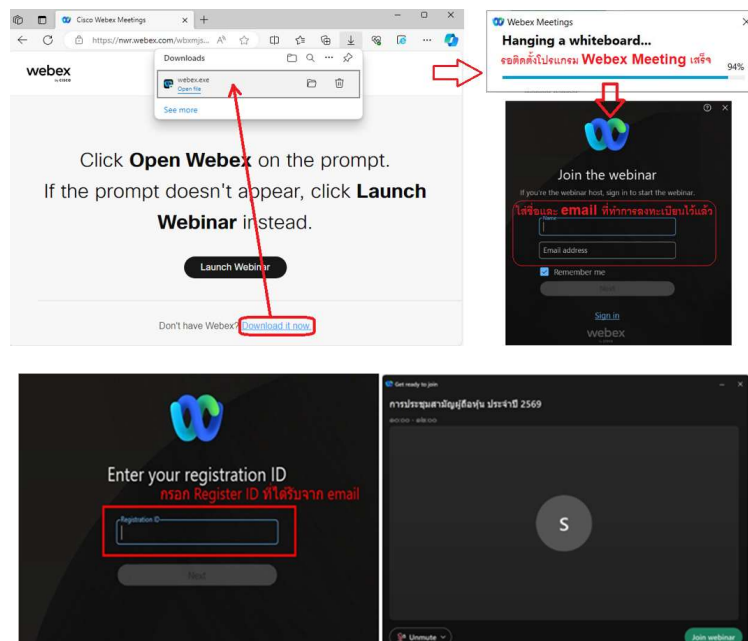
Cisco Webex Meetings
https://nwr.webex.com/wbxmjs...
Downloads
webex.exe
Open file
See more
webex by cisco
Click **Open Webex** on the prompt.
If the prompt doesn't appear, click **Launch Webinar** instead.
Launch Webinar
Don't have Webex? Download it now.

Webex Meetings
Hanging a whiteboard...
รอติดตั้งโปรแกรม Webex Meeting เสร็จ
94%

Join the webinar
If you're the webinar host, sign in to start the webinar.
ใส่ชื่อและ email ที่ทำการลงทะเบียนไว้แล้ว
Name
Email address
Remember me
Next
Sign in
webex

Enter your registration ID
กรอก Register ID ที่ได้รับจาก email
Registration ID
Next

Get ready to join
การประชุมสามัญผู้ถือหุ้น ประจำปี 2569
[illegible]
S
Unmute
Join webinar